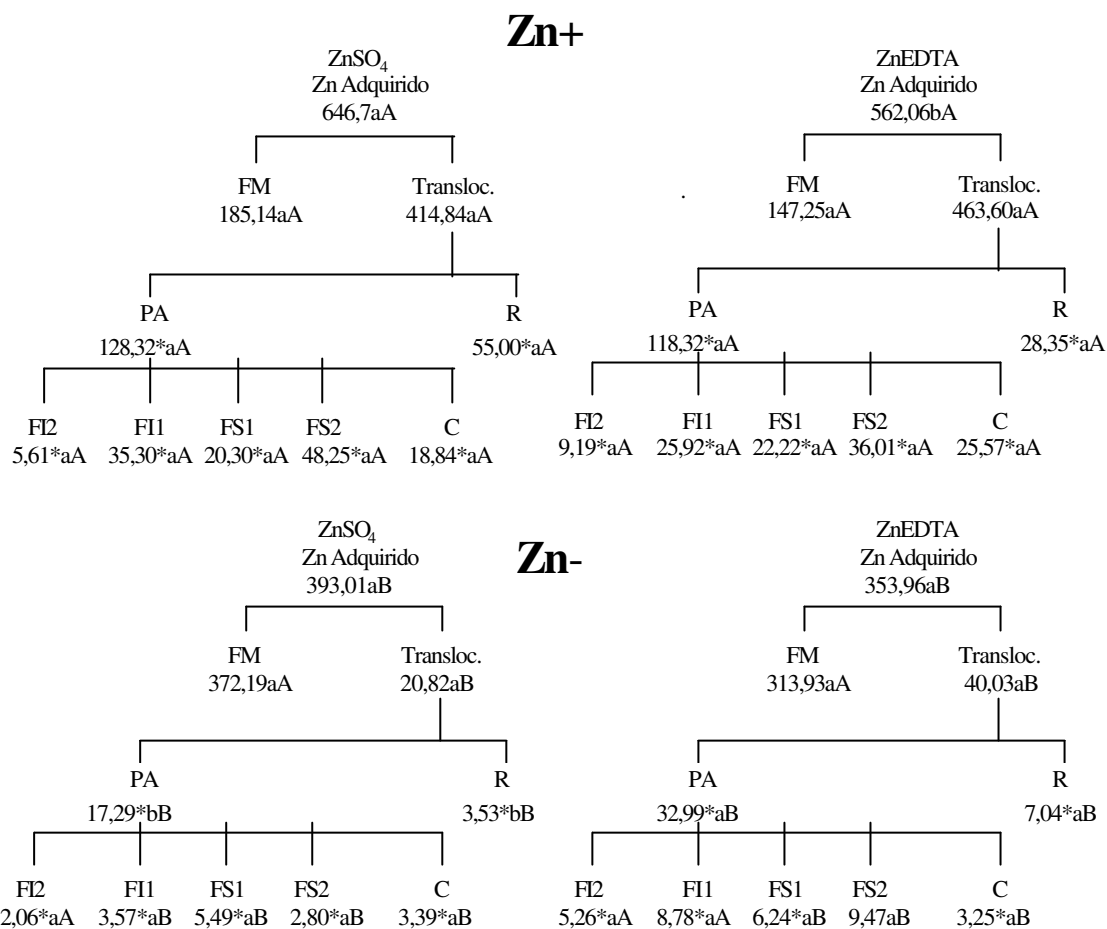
Zn+

$ZnSO_4$
Zn Adquirido
646,7aA

FM
185,14aA

Transloc.
414,84aA

PA
128,32*aA

R
55,00*aA

FI2
5,61*aA

FI1
35,30*aA

FS1
20,30*aA

FS2
48,25*aA

C
18,84*aA

ZnEDTA
Zn Adquirido
562,06bA

FM
147,25aA

Transloc.
463,60aA

PA
118,32*aA

R
28,35*aA

FI2
9,19*aA

FI1
25,92*aA

FS1
22,22*aA

FS2
36,01*aA

C
25,57*aA

Zn-

$ZnSO_4$
Zn Adquirido
393,01aB

FM
372,19aA

Transloc.
20,82aB

PA
17,29*bB

R
3,53*bB

FI2
2,06*aA

FI1
3,57*aB

FS1
5,49*aB

FS2
2,80*aB

C
3,39*aB

ZnEDTA
Zn Adquirido
353,96aB

FM
313,93aA

Transloc.
40,03aB

PA
32,99*aB

R
7,04*aB

FI2
5,26*aA

FI1
8,78*aA

FS1
6,24*aB

FS2
9,47aB

C
3,25*aB